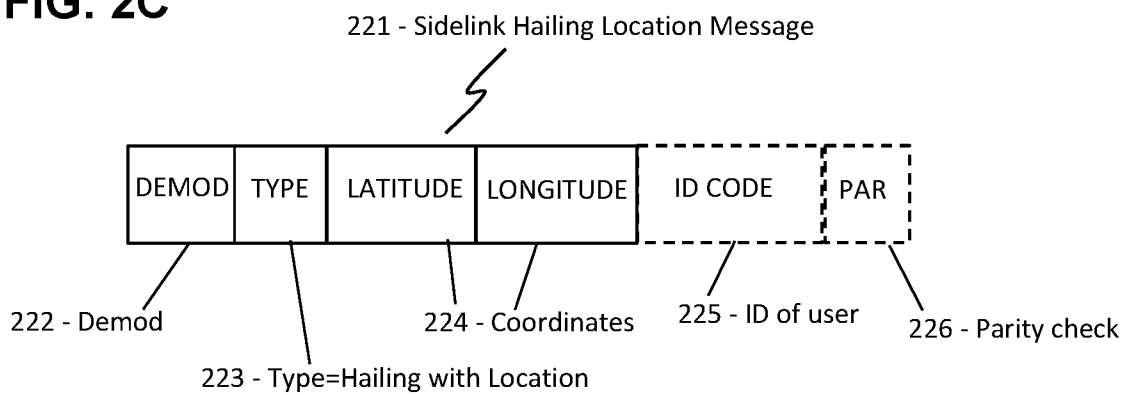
FIG. 2C

221 - Sidelink Hailing Location Message

| DEMOD | TYPE | LATITUDE | LONGITUDE | ID CODE | PAR |
|---|---|---|---|---|---|

222 - Demod

223 - Type=Hailing with Location

224 - Coordinates

225 - ID of user

226 - Parity check